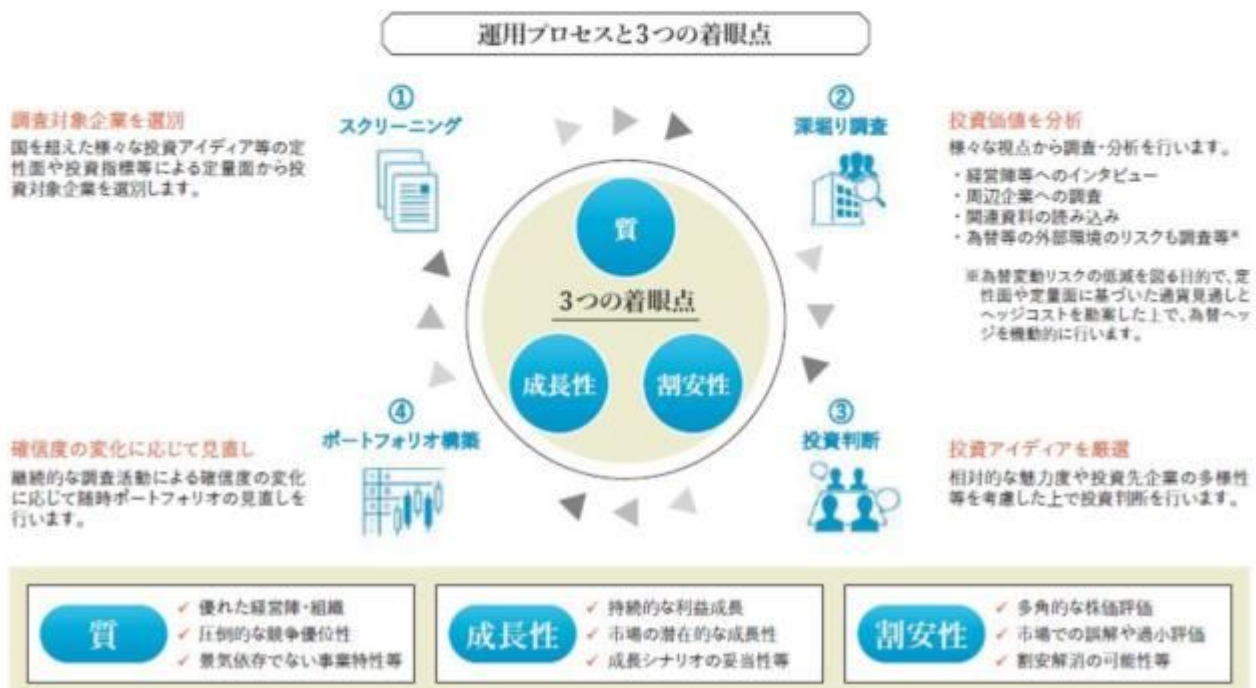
運用プロセスと3つの着眼点

調査対象企業を選別
国を超えた様々な投資アイディア等の定性面や投資指標等による定量面から投資対象企業を選別します。

①
スクリーニング

②
深堀り調査

投資価値を分析
様々な視点から調査・分析を行います。
・経営陣等へのインタビュー
・周辺企業への調査
・関連資料の読み込み
・為替等の外部環境のリスクも調査等*

※為替変動リスクの低減を図る目的で、定性面や定量面に基づいた通貨見通しとヘッジコストを勘案した上で、為替ヘッジを機動的に行います。

質

3つの着眼点

成長性

割安性

確信度の変化に応じて見直し
継続的な調査活動による確信度の変化に応じて随時ポートフォリオの見直しを行います。

④
ポートフォリオ構築

③
投資判断

投資アイディアを厳選
相対的な魅力度や投資先企業の多様性等を考慮した上で投資判断を行います。

質
✓ 優れた経営陣・組織
✓ 圧倒的な競争優位性
✓ 景気依存でない事業特性等

成長性
✓ 持続的な利益成長
✓ 市場の潜在的な成長性
✓ 成長シナリオの妥当性等

割安性
✓ 多角的な株価評価
✓ 市場での誤解や過小評価
✓ 割安解消の可能性等